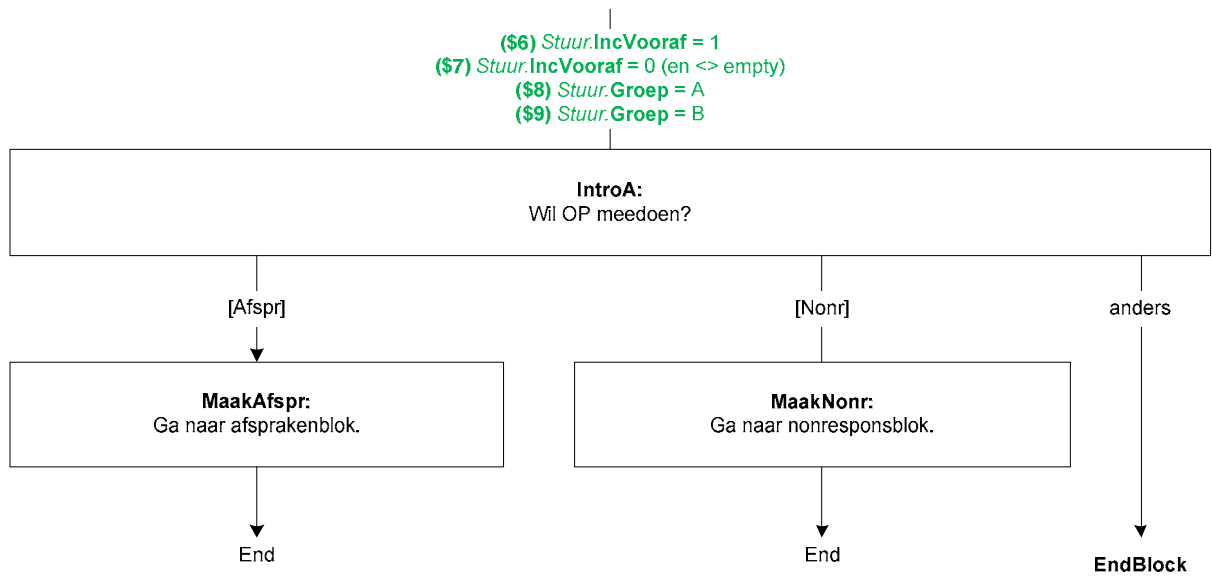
($6) Stuur.IncVooraf = 1
($7) Stuur.IncVooraf = 0 (en <> empty)
($8) Stuur.Groep = A
($9) Stuur.Groep = B

IntroA:
Wil OP meedoen?

[Afspr]

[Nonr]

anders

MaakAfspr:
Ga naar afsprakenblok.

MaakNonr:
Ga naar nonresponsblok.

End

End

EndBlock